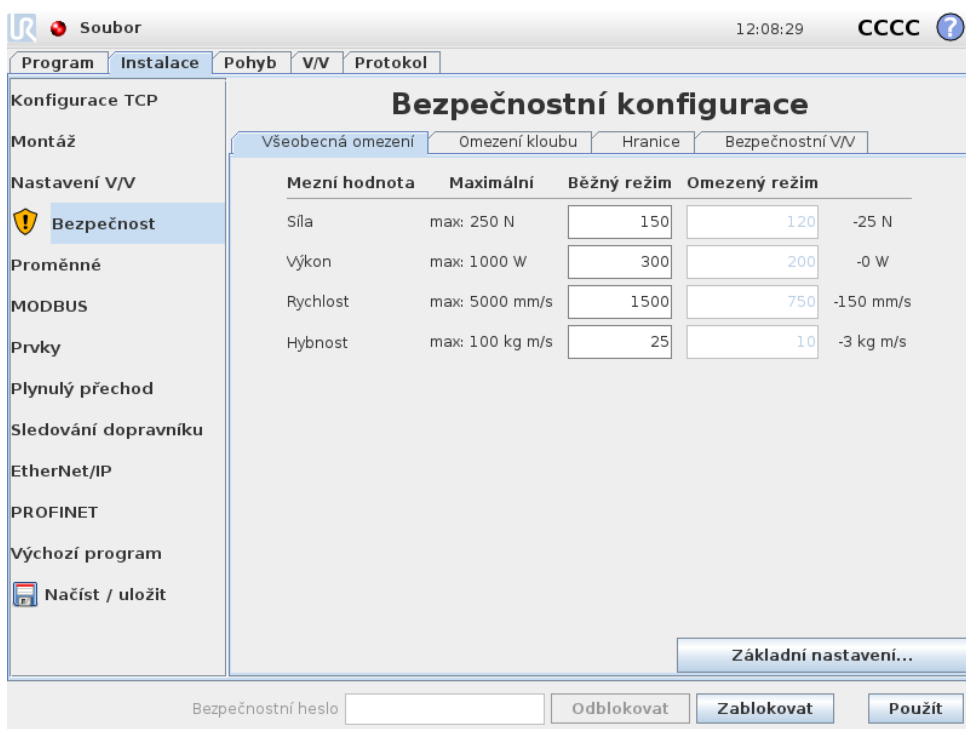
Soubor 12:08:29 CCCC ?

Program | Instalace | Pohyb | V/V | Protokol

Konfigurace TCP
Montáž
Nastavení V/V
Bezpečnost
Proměnné
MODBUS
Prvky
Plynulý přechod
Sledování dopravníku
EtherNet/IP
PROFINET
Výchozí program
Načíst / uložit

Bezpečnostní konfigurace

Všeobecná omezení | Omezení kloubu | Hranice | Bezpečnostní V/V

| Mezní hodnota | Maximální | Běžný režim | Omezený režim | |
|---|---|---|---|---|
| Síla | max: 250 N | 150 | 120 | -25 N |
| Výkon | max: 1000 W | 300 | 200 | -0 W |
| Rychlost | max: 5000 mm/s | 1500 | 750 | -150 mm/s |
| Hybnost | max: 100 kg m/s | 25 | 10 | -3 kg m/s |

Základní nastavení...

Bezpečnostní heslo | Odblokovat | Zablokovat | Použít